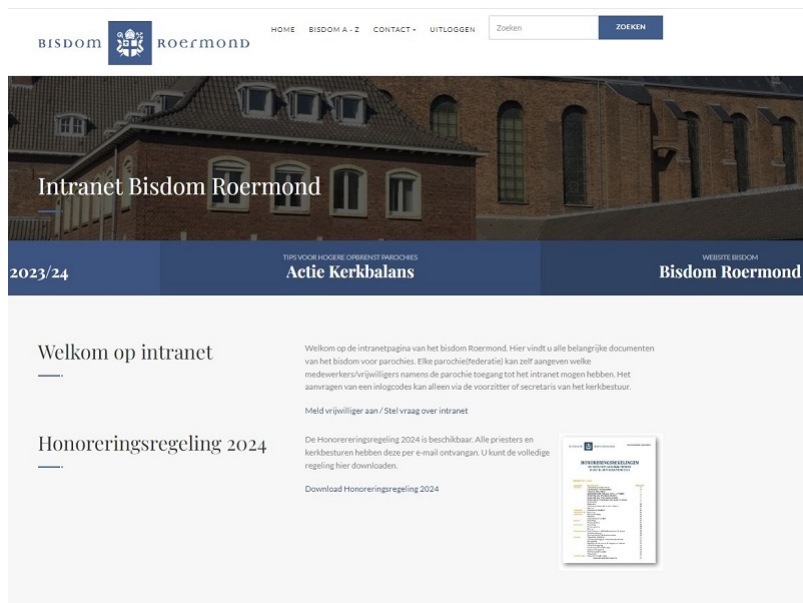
BISDOM ROERMOND

HOME BISDOM A - Z CONTACT UITLOGGEN Zoeken ZOEKEN

Intranet Bisdom Roermond

2023/24

TIPS VOOR HOGERE OPBRENGST PAROCHIES
Actie Kerkbalans

WEBSITE BISDOM
Bisdom Roermond

Welkom op intranet

Welkom op de intranetpagina van het bisdom Roermond. Hier vindt u alle belangrijke documenten van het bisdom voor parochies. Elke parochie(federatie) kan zelf aangeven welke medewerkers/vrijwilligers namens de parochie toegang tot het intranet mogen hebben. Het aanvragen van een inlogcodes kan alleen via de voorzitter of secretaris van het kerkbestuur.

Meld vrijwilliger aan / Stel vraag over intranet

Honoreringsregeling 2024

De Honoreringsregeling 2024 is beschikbaar. Alle priesters en kerkbesturen hebben deze per e-mail ontvangen. U kunt de volledige regeling hier downloaden.

Download Honoreringsregeling 2024

HONORERINGSREGELINGEN
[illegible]